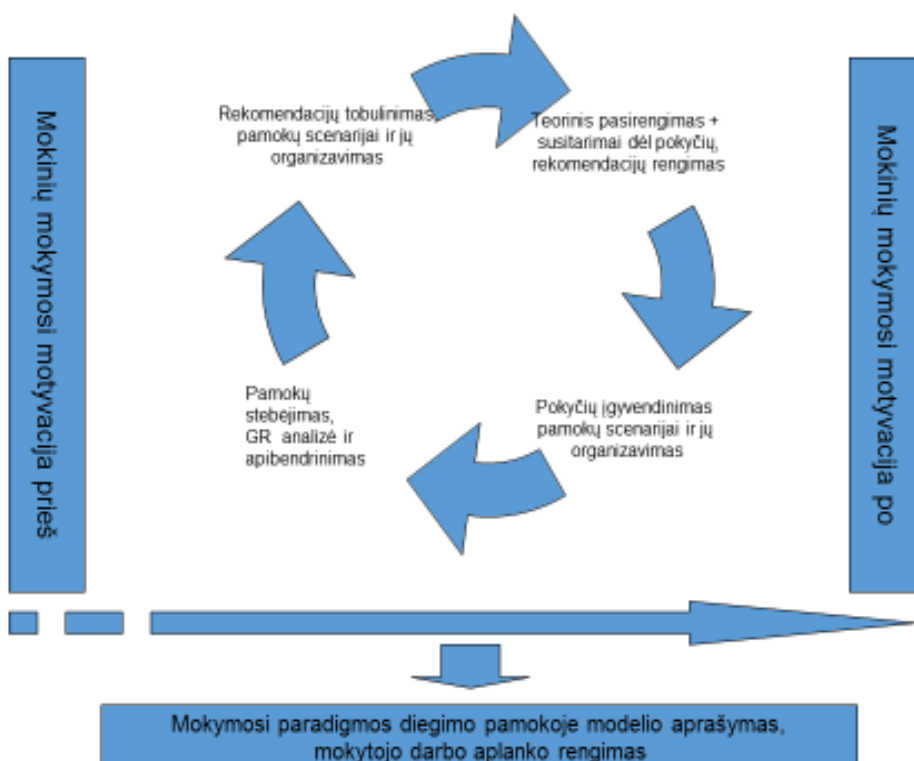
Mokinių mokymosi motyvacija prieš

Rekomendacijų tobulinimas pamokų scenarijai ir jų organizavimas

Teorinis pasirengimas + susitarimai dėl pokyčių, rekomendacijų rengimas

Mokinių mokymosi motyvacija po

Pamokų stebėjimas, GR analizė ir apibendrinimas

Pokyčių įgyvendinimas pamokų scenarijai ir jų organizavimas

Mokymosi paradigmos diegimo pamokoje modelio aprašymas, mokytojo darbo aplanko rengimas